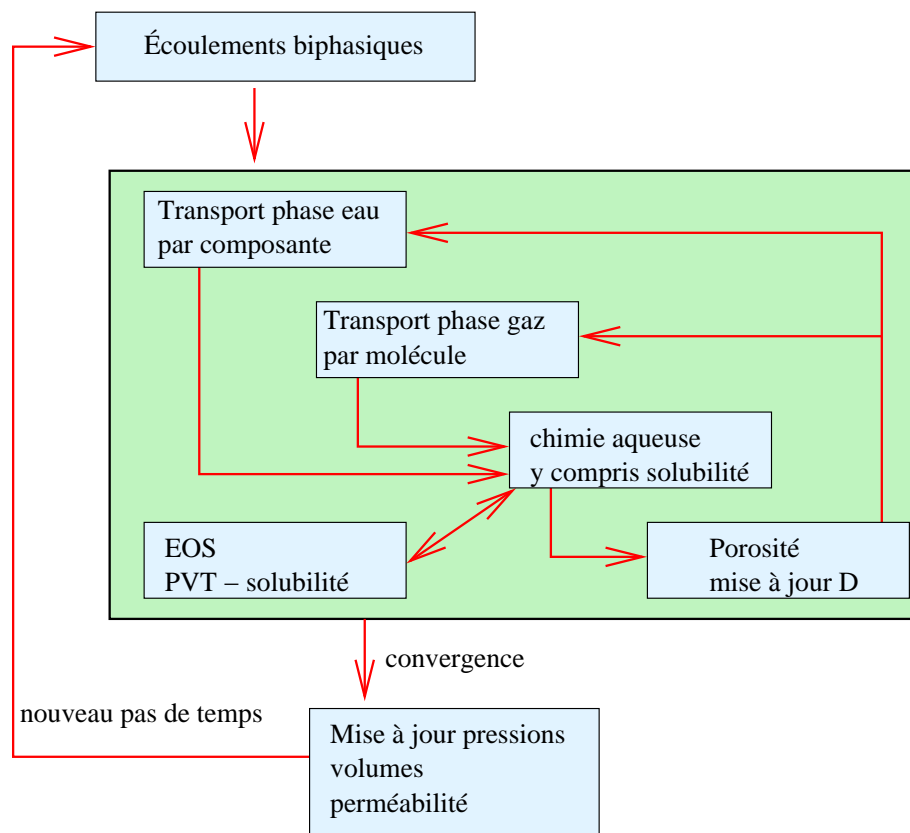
Écoulements biphasiques

Transport phase eau
par composante

Transport phase gaz
par molécule

chimie aqueuse
y compris solubilité

EOS
PVT – solubilité

Porosité
mise à jour D

convergence

nouveau pas de temps

Mise à jour pressions
volumes
perméabilité